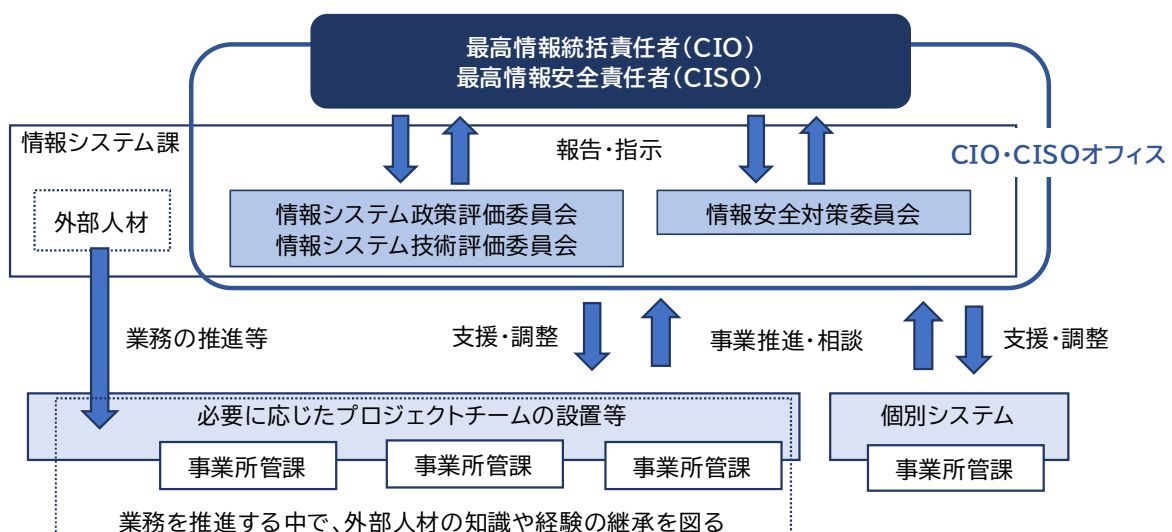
最高情報統括責任者（CIO）
最高情報安全責任者（CISO）

情報システム課

報告・指示

CIO・CISOオフィス

外部人材

情報システム政策評価委員会
情報システム技術評価委員会

情報安全対策委員会

業務の推進等

支援・調整

事業推進・相談

支援・調整

必要に応じたプロジェクトチームの設置等

事業所管課

事業所管課

事業所管課

個別システム

事業所管課

業務を推進する中で、外部人材の知識や経験の継承を図る